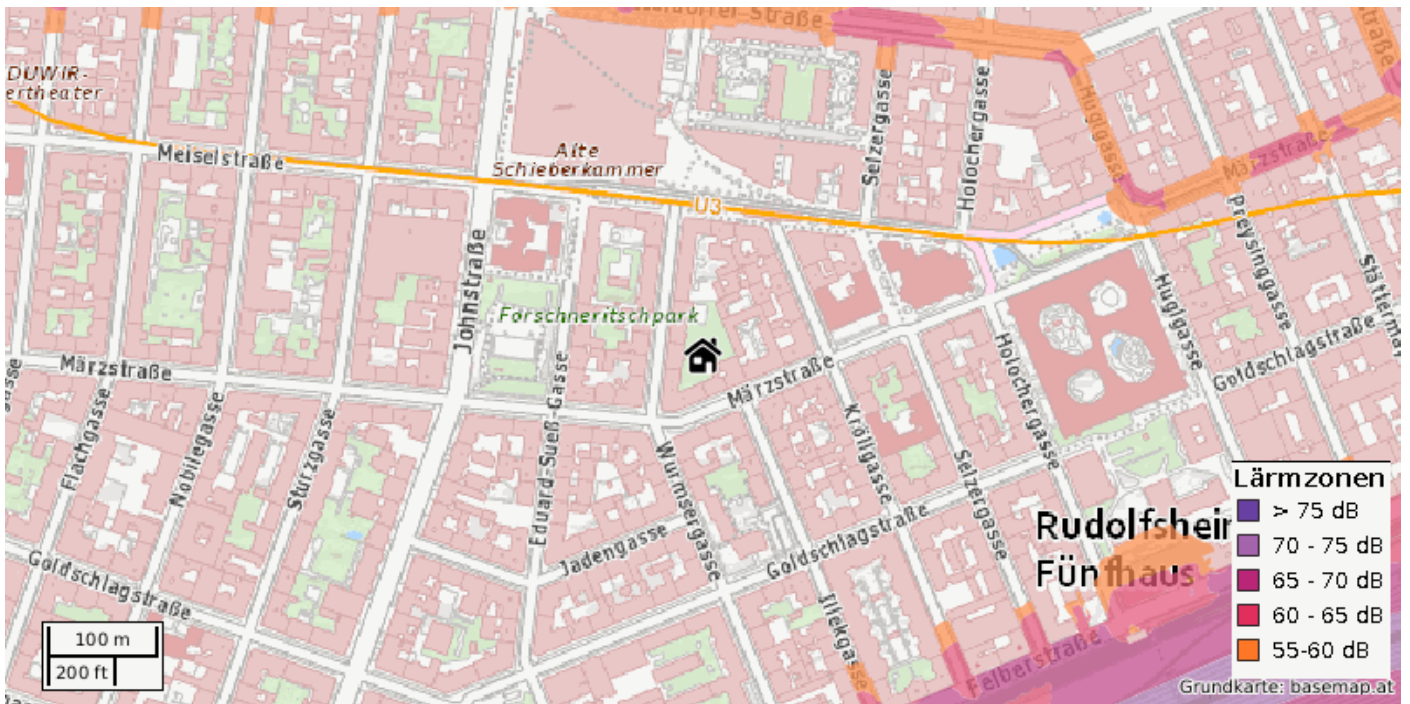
DUWIR-
ertheater
Meiselstraße
Alte
Schieberkammer
U3
Selzergasse
Holochergasse
Huglgasse
Märzstraße
Preysinggasse
Stättermayer
Johnstraße
Forschneritschpark
Hugigasse
Holochergasse
Goldschlagstraße
Märzstraße
Märzstraße
Flachgasse
Nobilegasse
Sturzgasse
Eduard-Sueß-Gasse
Wurmsergasse
Kröllgasse
Selzergasse
Jadengasse
Goldschlagstraße
Goldschlagstraße
Ullmannstraße
Rudolfsheim-
Fünfhaus
Felberstraße
Lärmzonen
> 75 dB
70 - 75 dB
65 - 70 dB
60 - 65 dB
55-60 dB
100 m
200 ft
Grundkarte: basemap.at